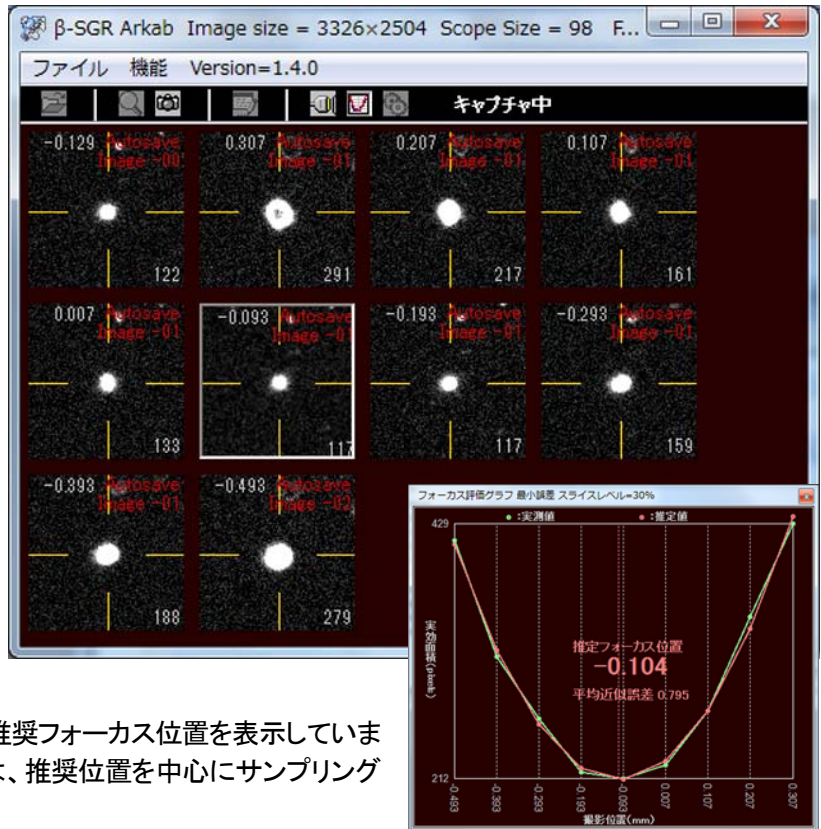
β-SGR Arkab Image size = 3326×2504 Scope Size = 98 F...

ファイル 機能 Version=1.4.0

キャプチャ中

-0.129 Autosave Image -00 122

0.807 Autosave Image -01 291

0.207 Autosave Image -01 217

0.107 Autosave Image -01 161

0.007 Autosave Image -01 133

-0.093 Autosave Image -01 117

-0.193 Autosave Image -01 117

-0.293 Autosave Image -01 159

-0.393 Autosave Image -01 188

-0.493 Autosave Image -02 279

フォーカス評価グラフ 最小誤差 スライスレベル=30%

● :実測値 ● :推定値

429

212

実効面積(pixels)

推定フォーカス位置
-0.104
平均近似誤差 0.795

-0.493 -0.393 -0.293 -0.193 -0.093 0.007 0.107 0.207 0.307

撮影位置(mm)

推奨フォーカス位置を表示していま
、推奨位置を中心にサンプリング